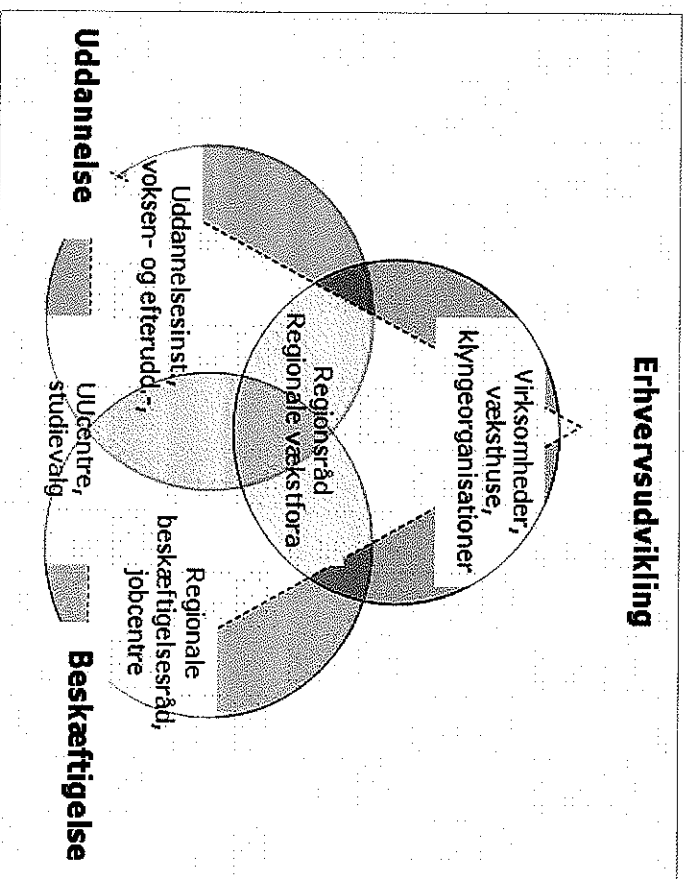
Erhvervsudvikling

Virksomheder, væksthuse, klyngeorganisationer

Regionsråd
Regionale vækstfora

Uddannelsesinst., voksen- og efterudd.,

UUcentre, studievalg

Regionale beskæftigelsesråd, jobcentre

Uddannelse

Beskæftigelse